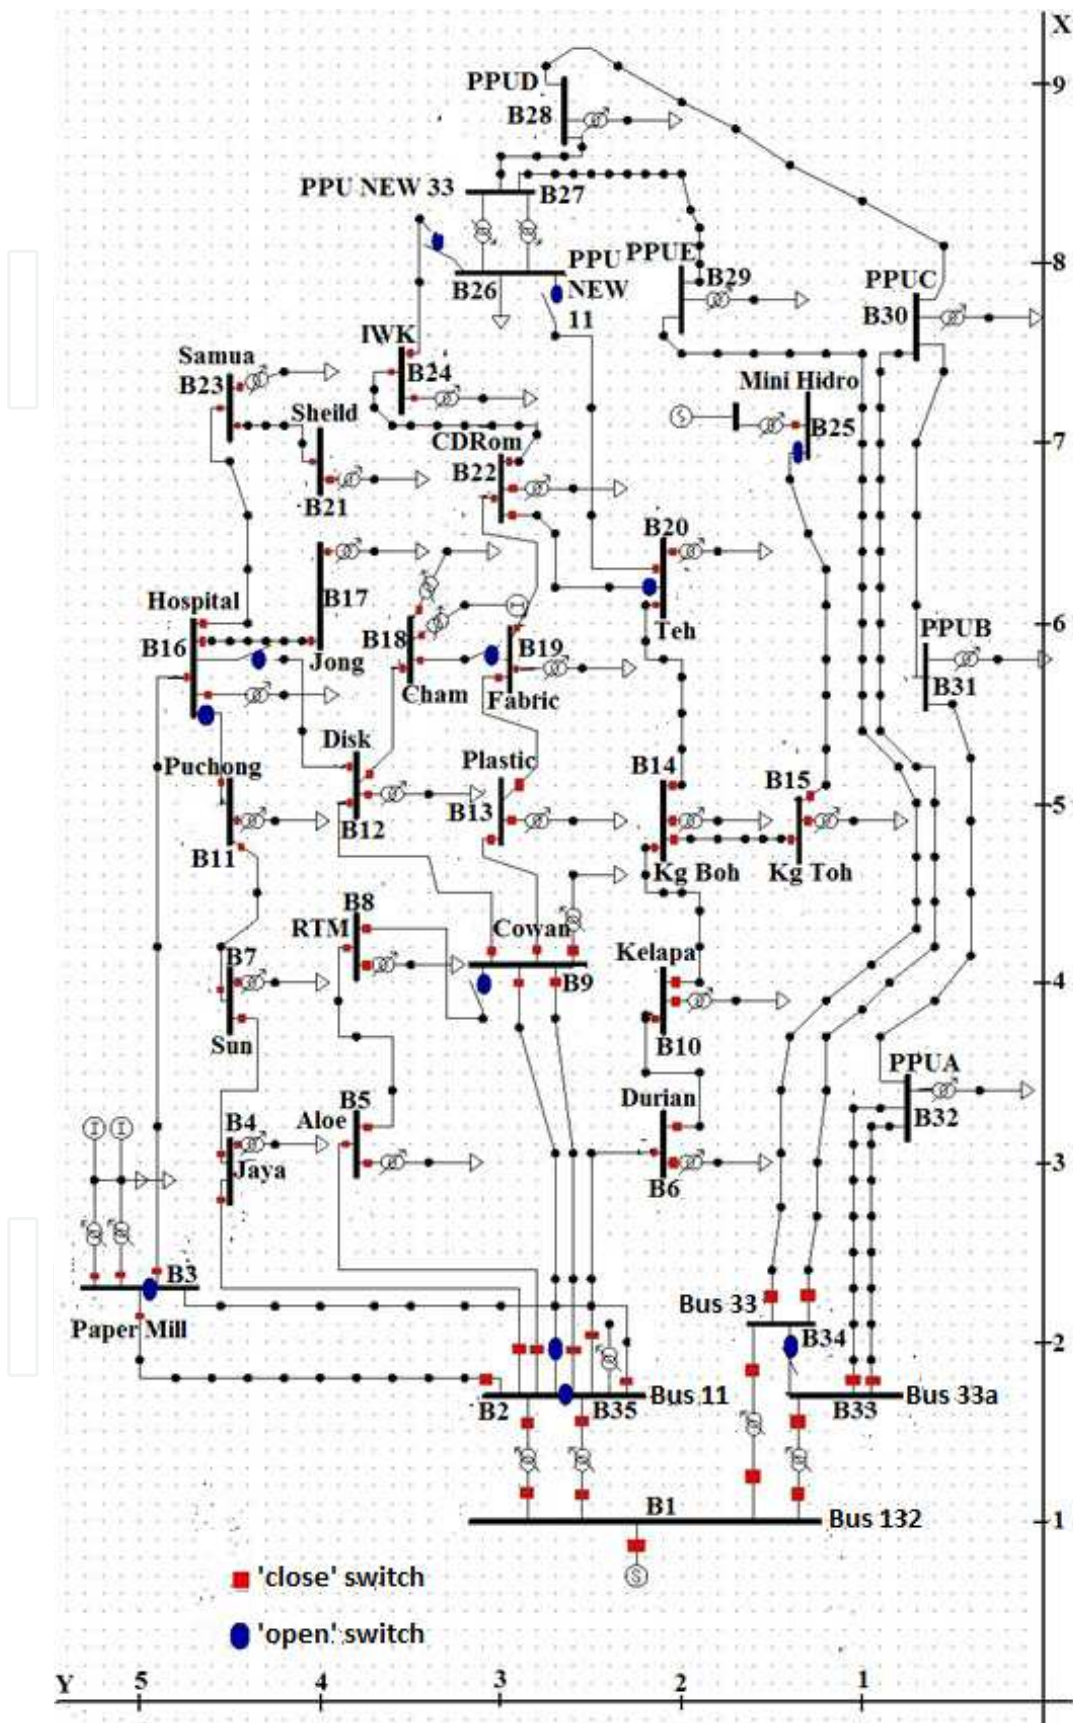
X
9
8
7
6
5
4
3
2
1

PPUD
B28
PPU NEW 33
B27
PPU
B26
NEW
11
PPUE
B29
PPUC
B30
Samua
B23
IWK
B24
Sheild
B21
CDRom
B22
Mini Hidro
B25
B20
Teh
Hospital
B16
B17
Jong
B18
Cham
B19
Fabric
PPUB
B31
Disk
B12
Plastic
B13
B14
Kg Boh
B15
Kg Toh
Puchong
B11
B8
RTM
Cowan
B9
Kelapa
B10
B7
Sun
B5
Aloe
B4
Jaya
Durian
B6
PPUA
B32
B3
Paper Mill
Bus 33
B34
B2
B35
Bus 11
B33
Bus 33a
B1
Bus 132
'close' switch
'open' switch
Y
5
4
3
2
1